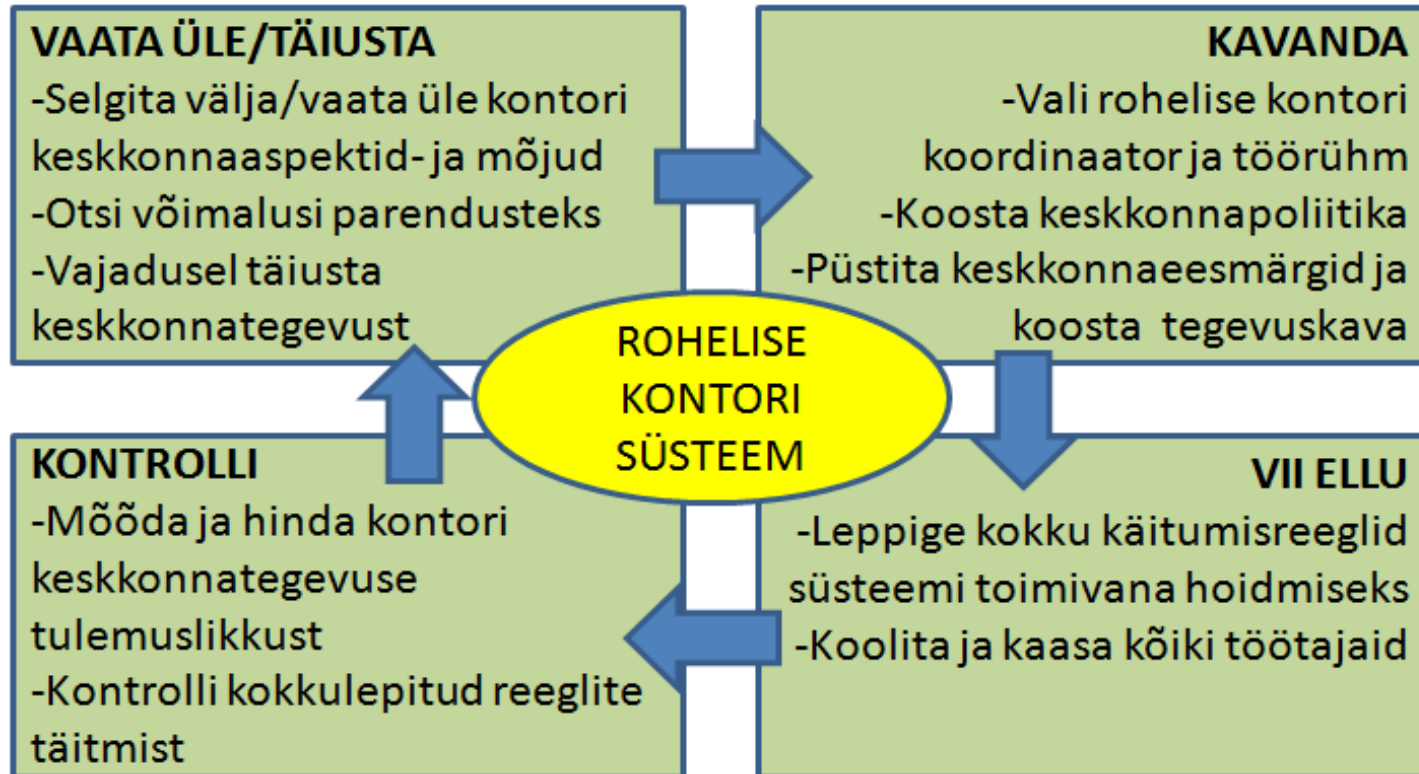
VAATA ÜLE/TÄIUSTA
-Selgita välja/vaata üle kontori keskkonnaaspektid- ja mõjud
-Otsi võimalusi parendusteks
-Vajadusel täiusta keskkonnategevust

KAVANDA
-Vali rohelise kontori koordinaator ja töörühm
-Koosta keskkonnapoliitika
-Püstita keskkonnaeesmärgid ja koosta tegevuskava

ROHELISE KONTORI SÜSTEEM

KONTROLLI
-Mõõda ja hinda kontori keskkonnategevuse tulemuslikkust
-Kontrolli kokkulepitud reeglite täitmist

VII ELLU
-Leppige kokku käitumisreeglid süsteemi toimivana hoidmiseks
-Koolita ja kaasa kõiki töötajaid